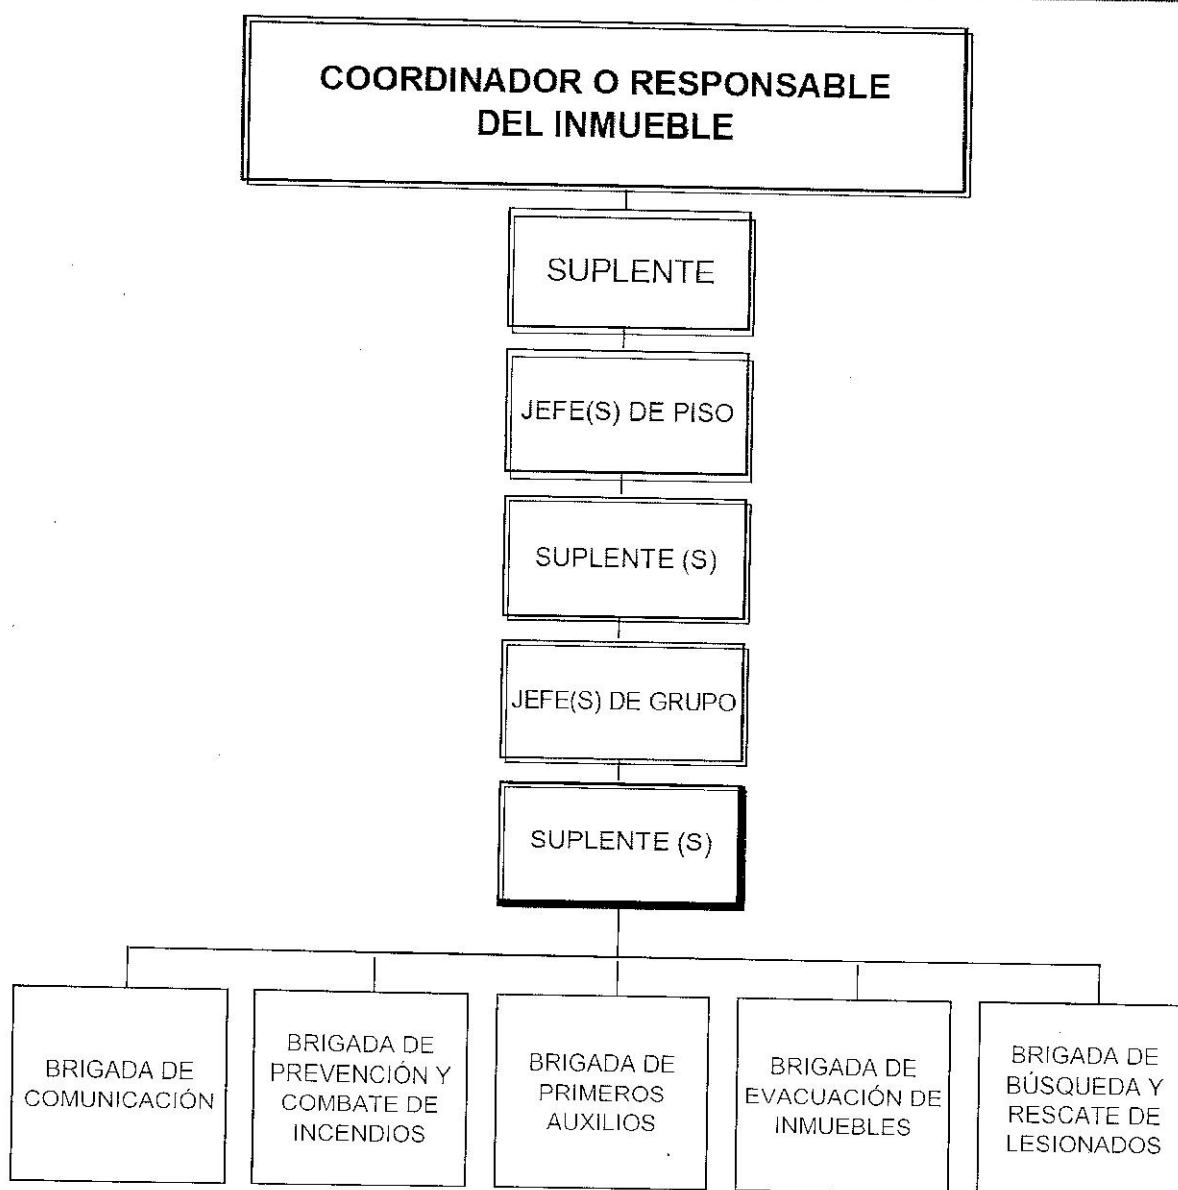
COORDINADOR O RESPONSABLE DEL INMUEBLE

SUPLENTE

JEFE(S) DE PISO

SUPLENTE (S)

JEFE(S) DE GRUPO

SUPLENTE (S)

BRIGADA DE COMUNICACIÓN

BRIGADA DE PREVENCIÓN Y COMBATE DE INCENDIOS

BRIGADA DE PRIMEROS AUXILIOS

BRIGADA DE EVACUACIÓN DE INMUEBLES

BRIGADA DE BÚSQUEDA Y RESCATE DE LESIONADOS